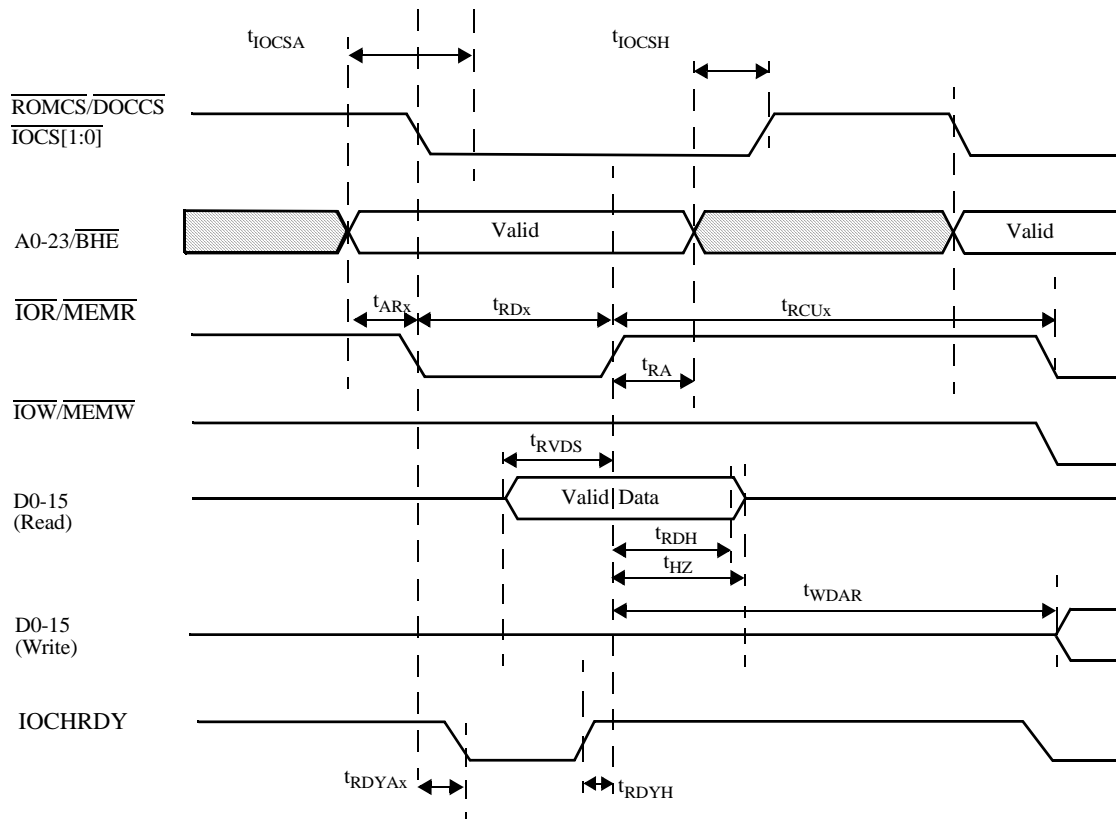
$t_{IOCSA}$

$t_{IOCSH}$

$\overline{ROMCS}/\overline{DOCCS}$
$\overline{IOCS[1:0]}$

A0-23/$\overline{BHE}$

Valid

Valid

$\overline{IOR}/\overline{MEMR}$

$t_{ARx}$

$t_{RDx}$

$t_{RCUx}$

$t_{RA}$

$\overline{IOW}/\overline{MEMW}$

$t_{RVDS}$

D0-15
(Read)

Valid Data

$t_{RDH}$

$t_{HZ}$

$t_{WDAR}$

D0-15
(Write)

IOCHRDY

$t_{RDYAx}$

$t_{RDYH}$